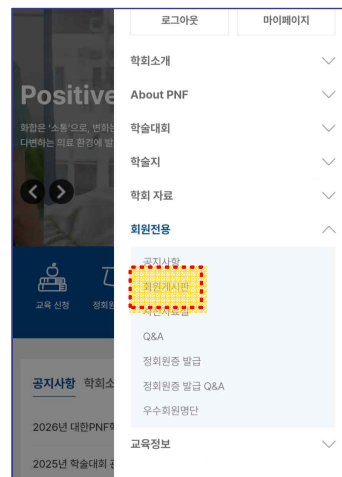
로그아웃

마이페이지

학회소개

About PNF

학술대회

학술지

학회 자료

회원전용

공지사항

회원게시판

자선자료실

Q&A

정회원증 발급

정회원증 발급 Q&A

우수회원명단

교육정보

Positive

화합은 '소통'으로, 변화
다변하는 의료 환경에 발

교육 신청

정회원

공지사항

학회소

2026년 대한PNF

2025년 학술대회